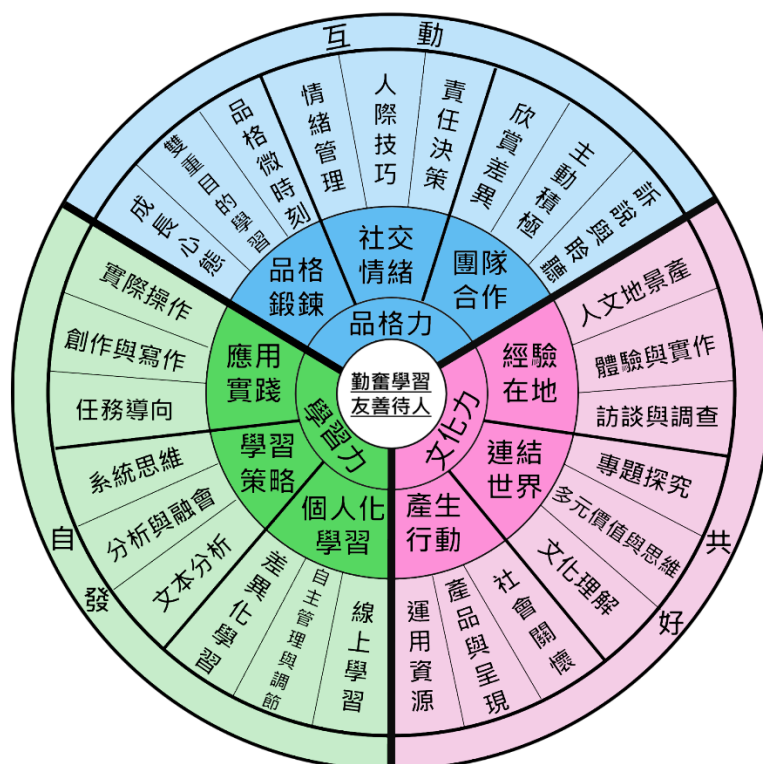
互動

成長心態
雙重目的學習
品格微時刻
情緒管理
人際技巧
責任決策
欣賞差異
主動積極
訴說與聆聽

品格鍛鍊
社交情緒
團隊合作
品格力

實際操作
創作與寫作
任務導向
系統思維
分析與融會
文本分析

應用實踐
學習策略
個人化學習
學習力

勤奮學習
友善待人

人文地景產
體驗與實作
訪談與調查
專題探究
多元價值與思維
文化理解

經驗在地
連結世界
產生行動
文化力

差異化學習
自主管理與調節
線上學習
運用資源
產品與呈現
社會關懷

自發
共好